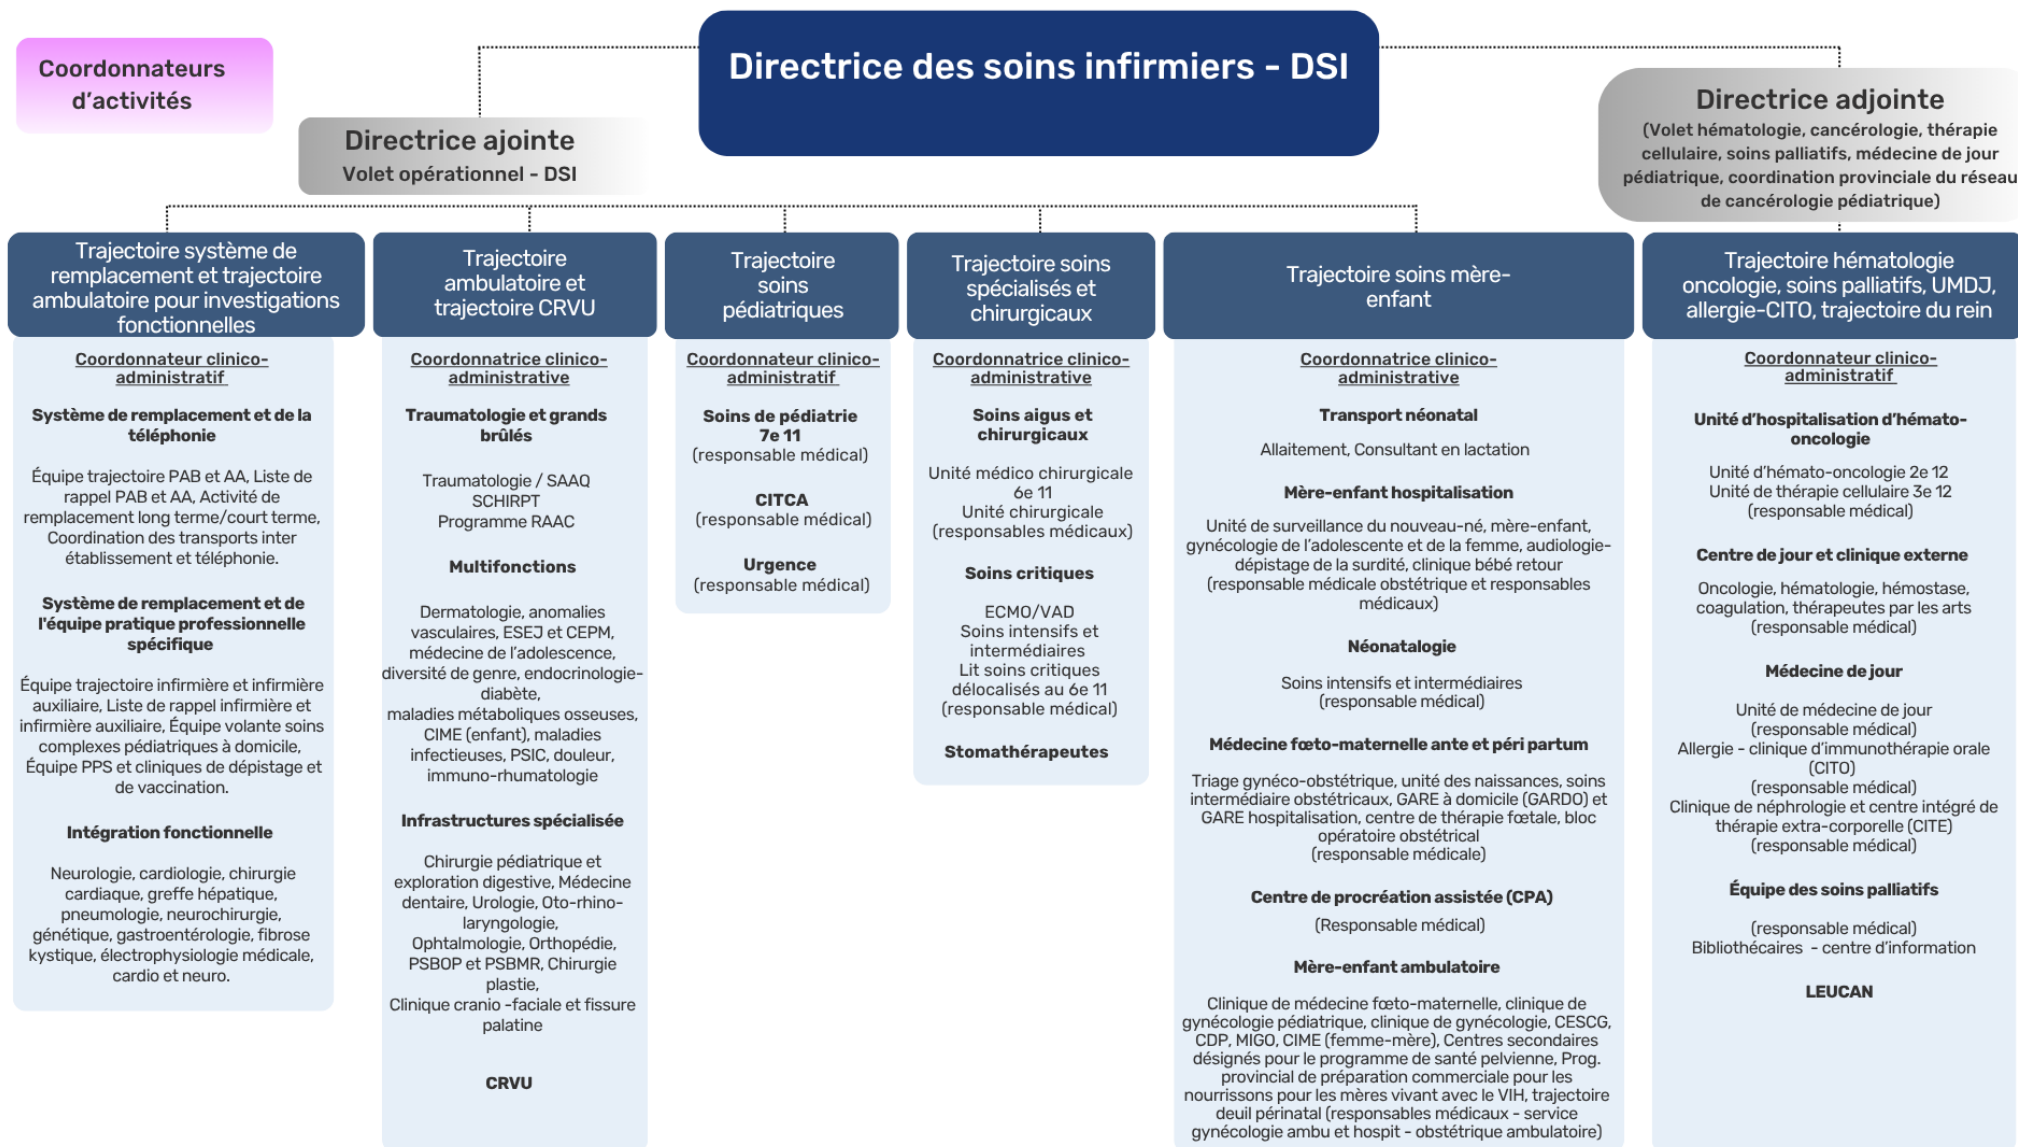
Coordonnateurs d'activités

Directrice des soins infirmiers - DSI

Directrice ajointe
Volet opérationnel - DSI

Directrice adjointe
(Volet hématologie, cancérologie, thérapie cellulaire, soins palliatifs, médecine de jour pédiatrique, coordination provinciale du réseau de cancérologie pédiatrique)

Trajectoire système de remplacement et trajectoire ambulatoire pour investigations fonctionnelles

Coordonnateur clinico-administratif

Système de remplacement et de la téléphonie

Équipe trajectoire PAB et AA, Liste de rappel PAB et AA, Activité de remplacement long terme/court terme, Coordination des transports inter établissement et téléphonie.

Système de remplacement et de l'équipe pratique professionnelle spécifique

Équipe trajectoire infirmière et infirmière auxiliaire, Liste de rappel infirmière et infirmière auxiliaire, Équipe volante soins complexes pédiatriques à domicile, Équipe PPS et cliniques de dépistage et de vaccination.

Intégration fonctionnelle

Neurologie, cardiologie, chirurgie cardiaque, greffe hépatique, pneumologie, neurochirurgie, génétique, gastroentérologie, fibrose kystique, électrophysiologie médicale, cardio et neuro.

Trajectoire ambulatoire et trajectoire CRVU

Coordonnatrice clinico-administrative

Traumatologie et grands brûlés

Traumatologie / SAAQ
SCHIRPT
Programme RAAC

Multifonctions

Dermatologie, anomalies vasculaires, ESEJ et CEPM, médecine de l'adolescence, diversité de genre, endocrinologie-diabète, maladies métaboliques osseuses, CIME (enfant), maladies infectieuses, PSIC, douleur, immuno-rhumatologie

Infrastructures spécialisée

Chirurgie pédiatrique et exploration digestive, Médecine dentaire, Urologie, Oto-rhino-laryngologie, Ophtalmologie, Orthopédie, PSBOP et PSBMR, Chirurgie plastie, Clinique cranio -faciale et fissure palatine

CRVU

Trajectoire soins pédiatriques

Coordonnateur clinico-administratif

Soins de pédiatrie 7e 11
(responsable médical)

CITCA
(responsable médical)

Urgence
(responsable médical)

Trajectoire soins spécialisés et chirurgicaux

Coordonnatrice clinico-administrative

Soins aigus et chirurgicaux

Unité médico chirurgicale 6e 11
Unité chirurgicale
(responsables médicaux)

Soins critiques

ECMO/VAD
Soins intensifs et intermédiaires
Lit soins critiques délocalisés au 6e 11
(responsable médical)

Stomathérapeutes

Trajectoire soins mère-enfant

Coordonnatrice clinico-administrative

Transport néonatal

Allaitement, Consultant en lactation

Mère-enfant hospitalisation

Unité de surveillance du nouveau-né, mère-enfant, gynécologie de l'adolescente et de la femme, audiologie-dépistage de la surdité, clinique bébé retour
(responsable médicale obstétrique et responsables médicaux)

Néonatalogie

Soins intensifs et intermédiaires
(responsable médical)

Médecine fœto-maternelle ante et péri partum

Triage gynéco-obstétrique, unité des naissances, soins intermédiaire obstétricaux, GARE à domicile (GARDO) et GARE hospitalisation, centre de thérapie fœtale, bloc opératoire obstétrical
(responsable médicale)

Centre de procréation assistée (CPA)

(Responsable médical)

Mère-enfant ambulatoire

Clinique de médecine fœto-maternelle, clinique de gynécologie pédiatrique, clinique de gynécologie, CESCG, CDP, MIGO, CIME (femme-mère), Centres secondaires désignés pour le programme de santé pelvienne, Prog. provincial de préparation commerciale pour les nourrissons pour les mères vivant avec le VIH, trajectoire deuil périnatal (responsables médicaux - service gynécologie ambu et hospit - obstétrique ambulatoire)

Trajectoire hématologie oncologie, soins palliatifs, UMDJ, allergie-CITO, trajectoire du rein

Coordonnateur clinico-administratif

Unité d'hospitalisation d'hémato-oncologie

Unité d'hémato-oncologie 2e 12
Unité de thérapie cellulaire 3e 12
(responsable médical)

Centre de jour et clinique externe

Oncologie, hématologie, hémostase, coagulation, thérapeutes par les arts
(responsable médical)

Médecine de jour

Unité de médecine de jour
(responsable médical)
Allergie - clinique d'immunothérapie orale (CITO)
(responsable médical)
Clinique de néphrologie et centre intégré de thérapie extra-corporelle (CITE)
(responsable médical)

Équipe des soins palliatifs

(responsable médical)
Bibliothécaires - centre d'information

LEUCAN